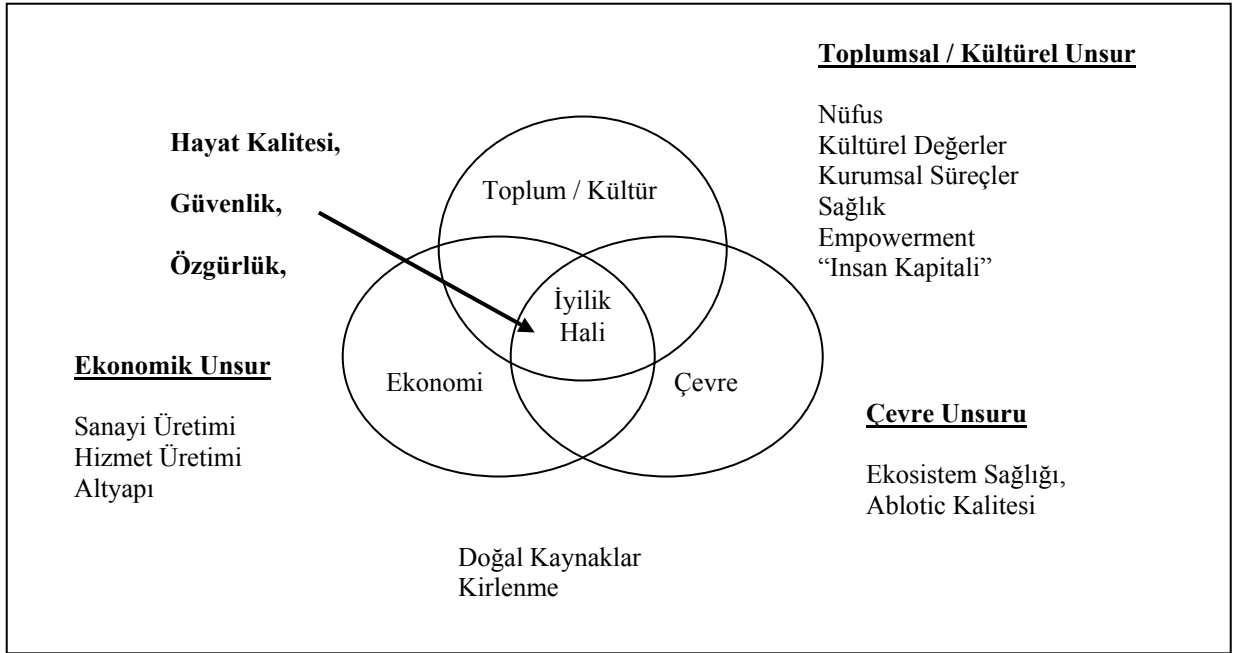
**Toplumsal / Kültürel Unsur**

Nüfus
Kültürel Değerler
Kurumsal Süreçler
Sağlık
Empowerment
"Insan Kapitali"

**Hayat Kalitesi,**

**Güvenlik,**

**Özgürlük,**

Toplum / Kültür

İyilik Hali

Ekonomi

Çevre

**Ekonomik Unsur**

Sanayi Üretimi
Hizmet Üretimi
Altyapı

**Çevre Unsuru**

Ekosistem Sağlığı,
Ablotic Kalitesi

Doğal Kaynaklar
Kirlenme